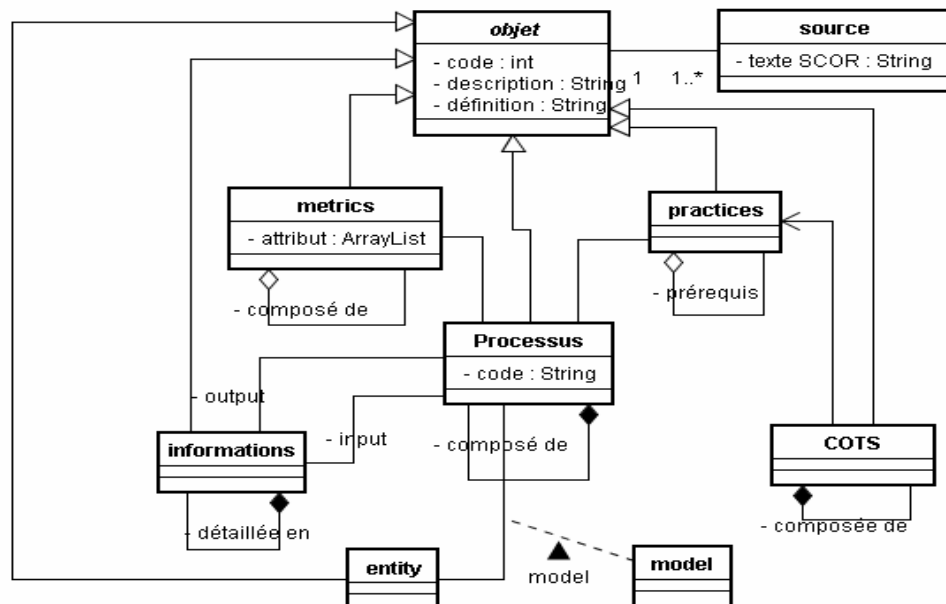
objet
- code : int
- description : String
- définition : String

1
1..*

source
- texte SCOR : String

metrics
- attribut : ArrayList

- composé de

practices

- prérequis

Processus
- code : String

- output

- input

- composé de

informations

- détaillée en

COTS

- composée de

entity

model

model